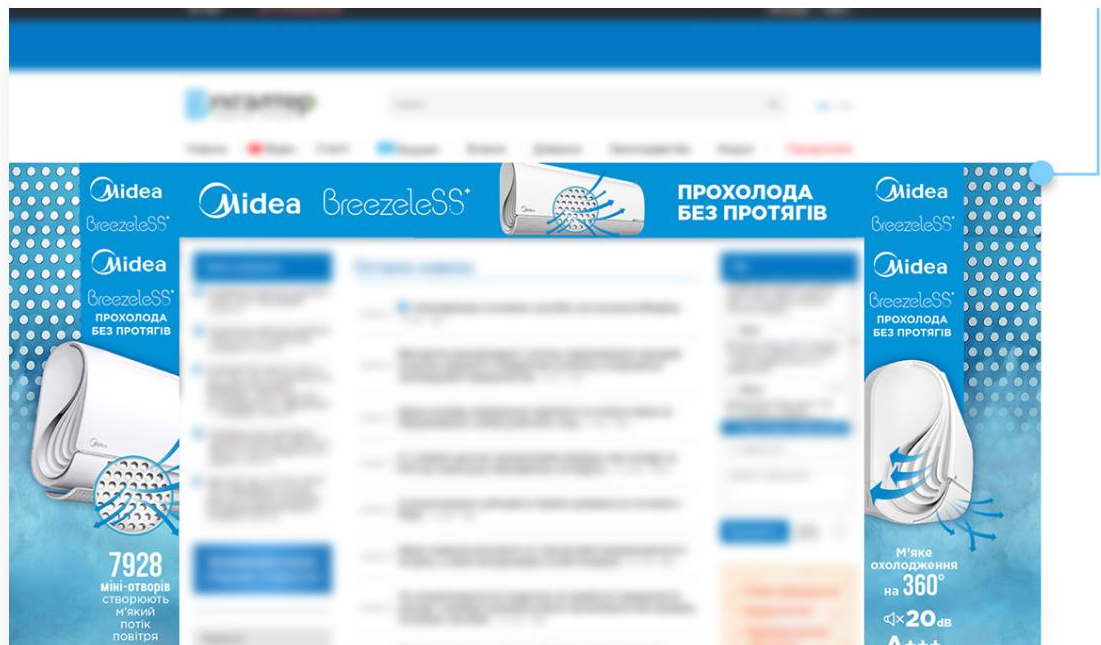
Midea
BreezeleSS+
Midea
BreezeleSS+
ПРОХОЛОДА БЕЗ ПРОТЯГІВ
7928 міні-отворів створюють м'який потік повітря

Midea BreezeleSS+
ПРОХОЛОДА БЕЗ ПРОТЯГІВ

Midea
BreezeleSS+
Midea
BreezeleSS+
ПРОХОЛОДА БЕЗ ПРОТЯГІВ
М'яке охолодження на 360°
20dB
A+++